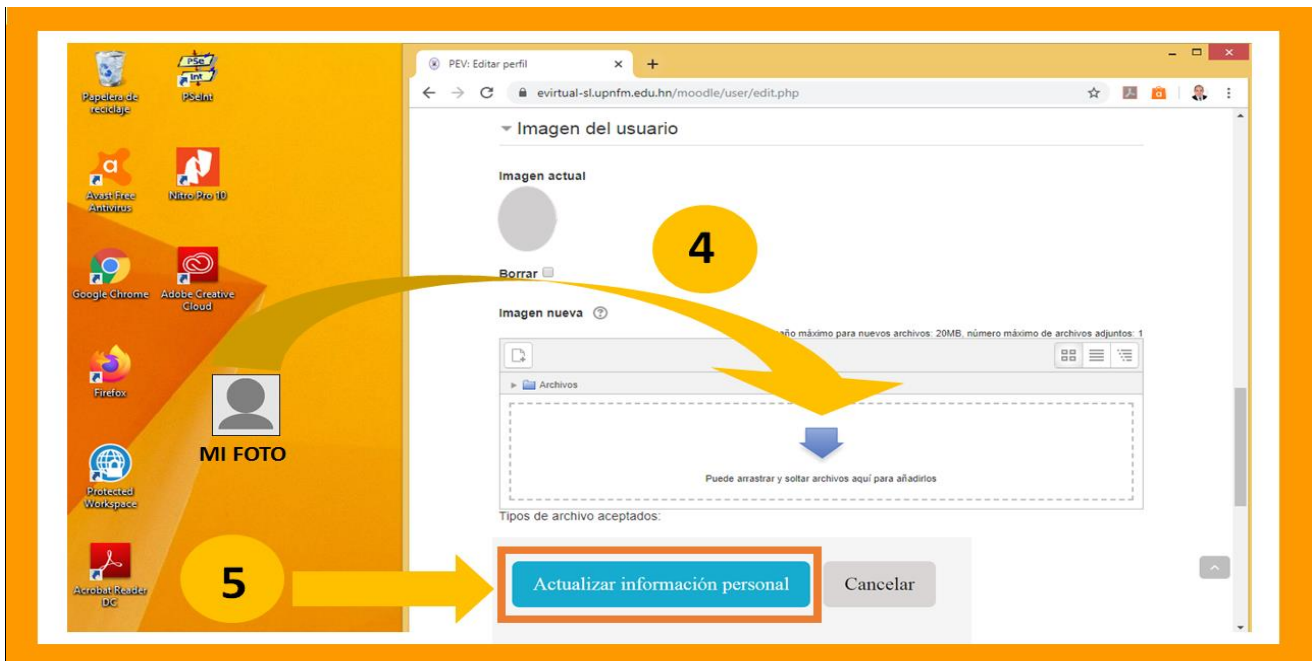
Papelera de reciclaje
PSeInt
Avast Free Antivirus
Nitro Pro 10
Google Chrome
Adobe Creative Cloud
Firefox
MI FOTO
Protected Workspace
Acrobat Reader DC

PEV: Editar perfil
evirtual-sl.upnfm.edu.hn/moodle/user/edit.php

Imagen del usuario

Imagen actual

4

Borrar

Imagen nueva

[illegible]año máximo para nuevos archivos: 20MB, número máximo de archivos adjuntos: 1

Archivos

Puede arrastrar y soltar archivos aquí para añadirlos

Tipos de archivo aceptados:

5

Actualizar información personal

Cancelar